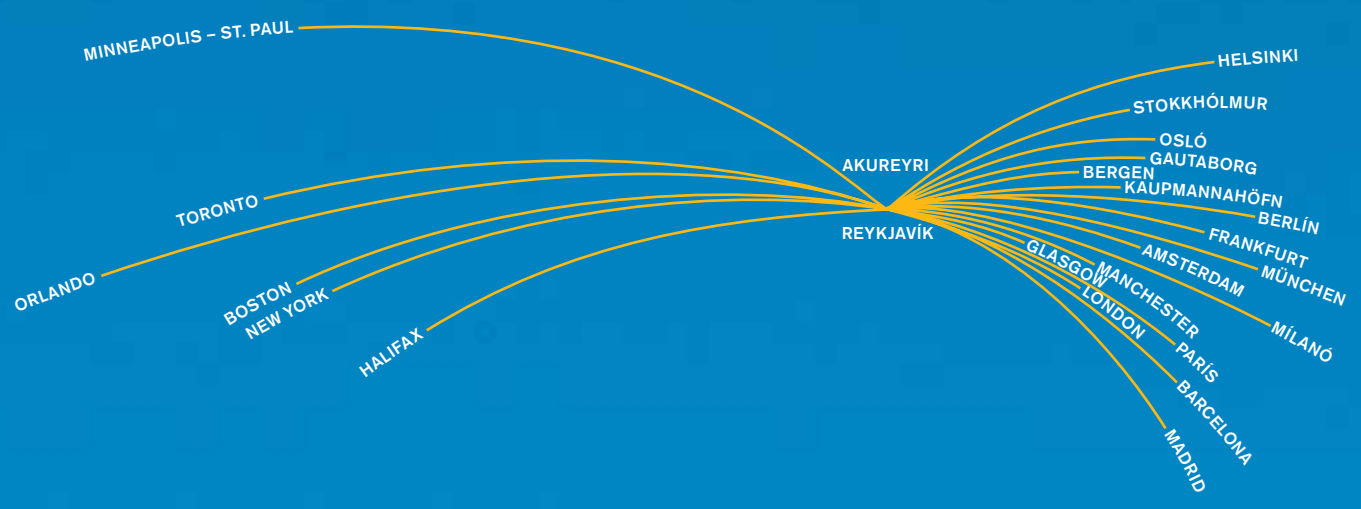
MINNEAPOLIS – ST. PAUL
HELSINKI
STOKKHÓLMUR
OSLÓ
AKUREYRI
GAUTABORG
BERGEN
KAUPMANNAHÖFN
TORONTO
BERLÍN
REYKJAVÍK
FRANKFURT
ORLANDO
AMSTERDAM
MÜNCHEN
GLASGOW
MANCHESTER
BOSTON
NEW YORK
LONDON
MÍLANÓ
HALIFAX
PARÍS
BARCELONA
MADRID